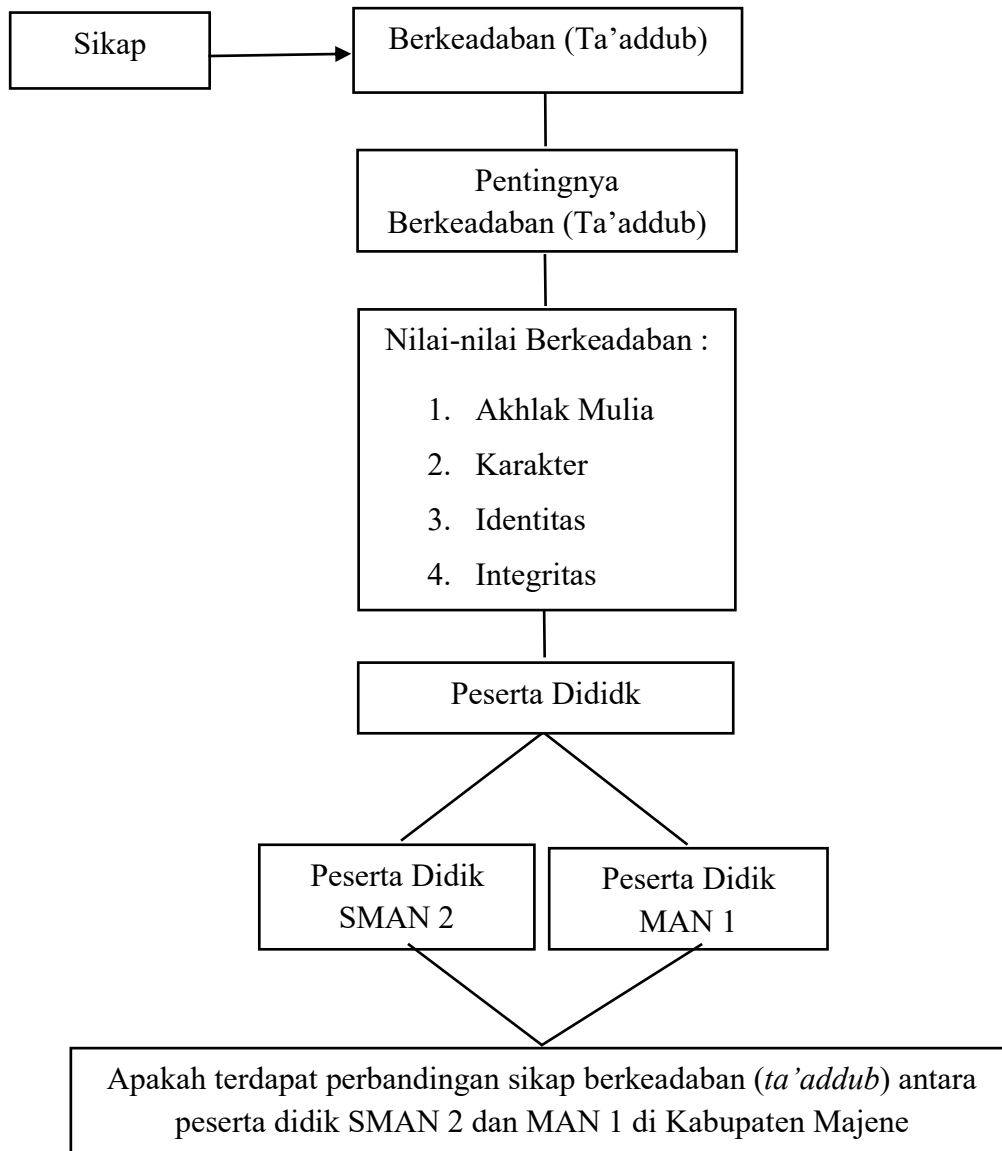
Sikap

Berkeadaban (Ta'addub)

Pentingnya Berkeadaban (Ta'addub)

Nilai-nilai Berkeadaban :

1. Akhlak Mulia
2. Karakter
3. Identitas
4. Integritas

Peserta Dididk

Peserta Didik SMAN 2

Peserta Didik MAN 1

Apakah terdapat perbandingan sikap berkeadaban (*ta'addub*) antara peserta didik SMAN 2 dan MAN 1 di Kabupaten Majene